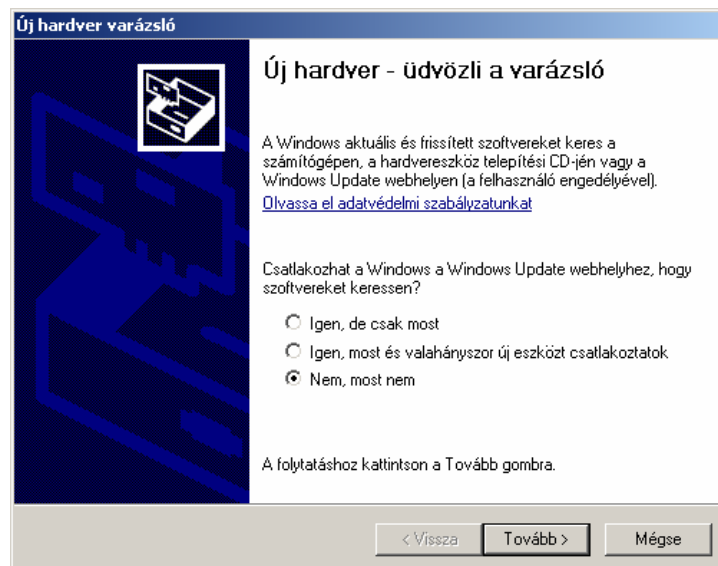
Új hardver varázsló

Új hardver - üdvözli a varázsló

A Windows aktuális és frissített szoftvereket keres a számítógépen, a hardvereszköz telepítési CD-jén vagy a Windows Update webhelyen (a felhasználó engedélyével).

Olvassa el adatvédelmi szabályzatunkat

Csatlakozhat a Windows a Windows Update webhelyhez, hogy szoftvereket keressen?

Igen, de csak most

Igen, most és valahányszor új eszközt csatlakoztatok

Nem, most nem

A folytatáshoz kattintson a Tovább gombra.

< Vissza

Tovább >

Mégse